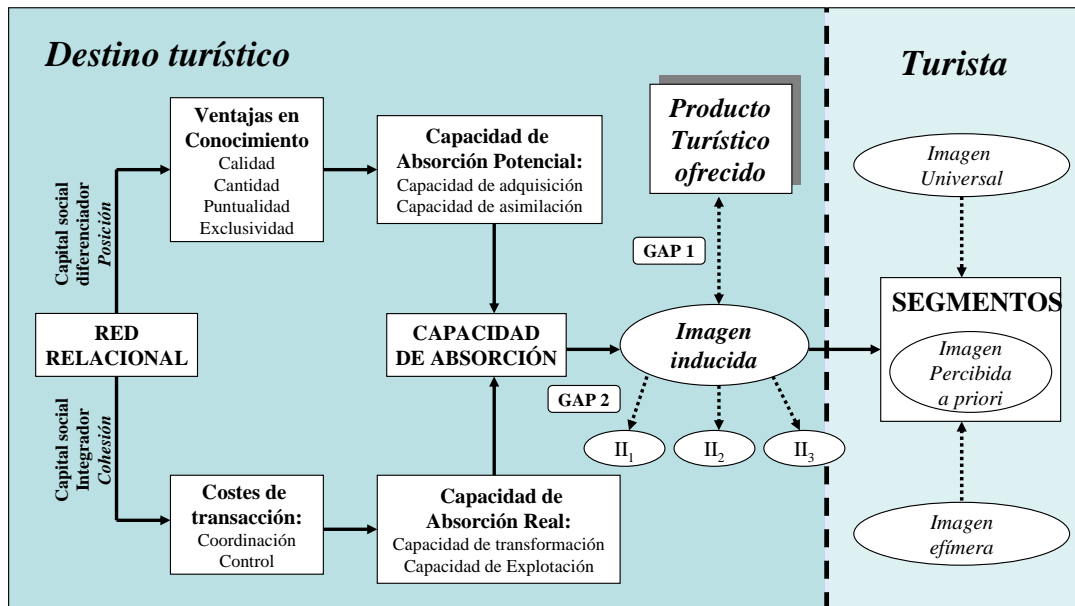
Destino turístico

Turista

Capital social diferenciador
Posición

Capital social Integrador
Cohesión

Ventajas en Conocimiento
Calidad
Cantidad
Puntualidad
Exclusividad

Capacidad de Absorción Potencial:
Capacidad de adquisición
Capacidad de asimilación

Producto Turístico ofrecido

GAP 1

RED RELACIONAL

CAPACIDAD DE ABSORCIÓN

Imagen inducida

GAP 2

$II_1$

$II_2$

$II_3$

Costes de transacción:
Coordinación
Control

Capacidad de Absorción Real:
Capacidad de transformación
Capacidad de Explotación

Imagen Universal

SEGMENTOS

Imagen Percibida a priori

Imagen efímera